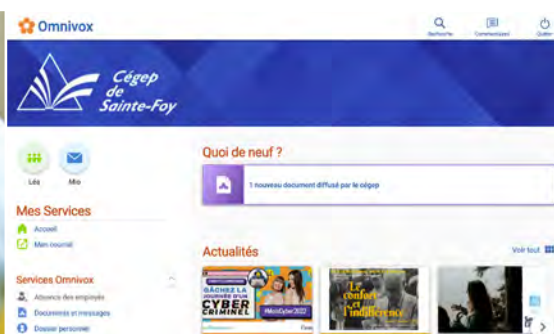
Omnivox

Recherche Communiqués Quitter

Cégep de Sainte-Foy

Léa Mio

Mes Services

Accueil

Mon courriel

Services Omnivox

Absence des employés

Documents et messages

Dossier personnel

Quoi de neuf ?

1 nouveau document diffusé par le cégep

Actualités

Voir tout

GÂCHEZ LA JOURNÉE D'UN CYBER CRIMINEL

#MoisCyber2022

Le confort et l'indifférence